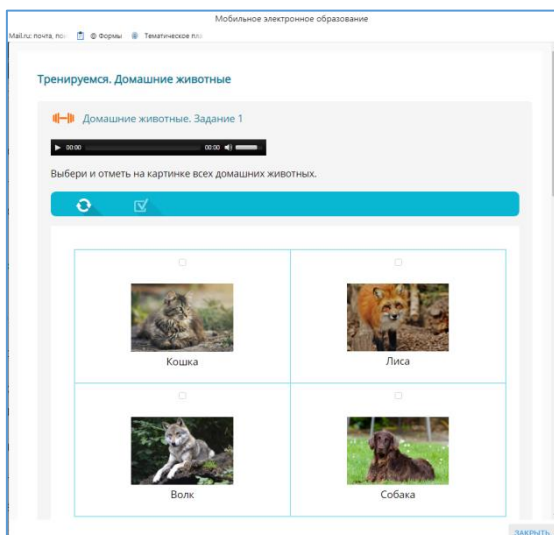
Мобильное электронное образование

Mail.ru: почта, по: Формы Тематическое пла

Тренируемся. Домашние животные

Домашние животные. Задание 1

00:00 00:00

Выбери и отметь на картинке всех домашних животных.

| Кошка | Лиса |
|---|---|
| Волк | Собака |

ЗАКРЫТЬ